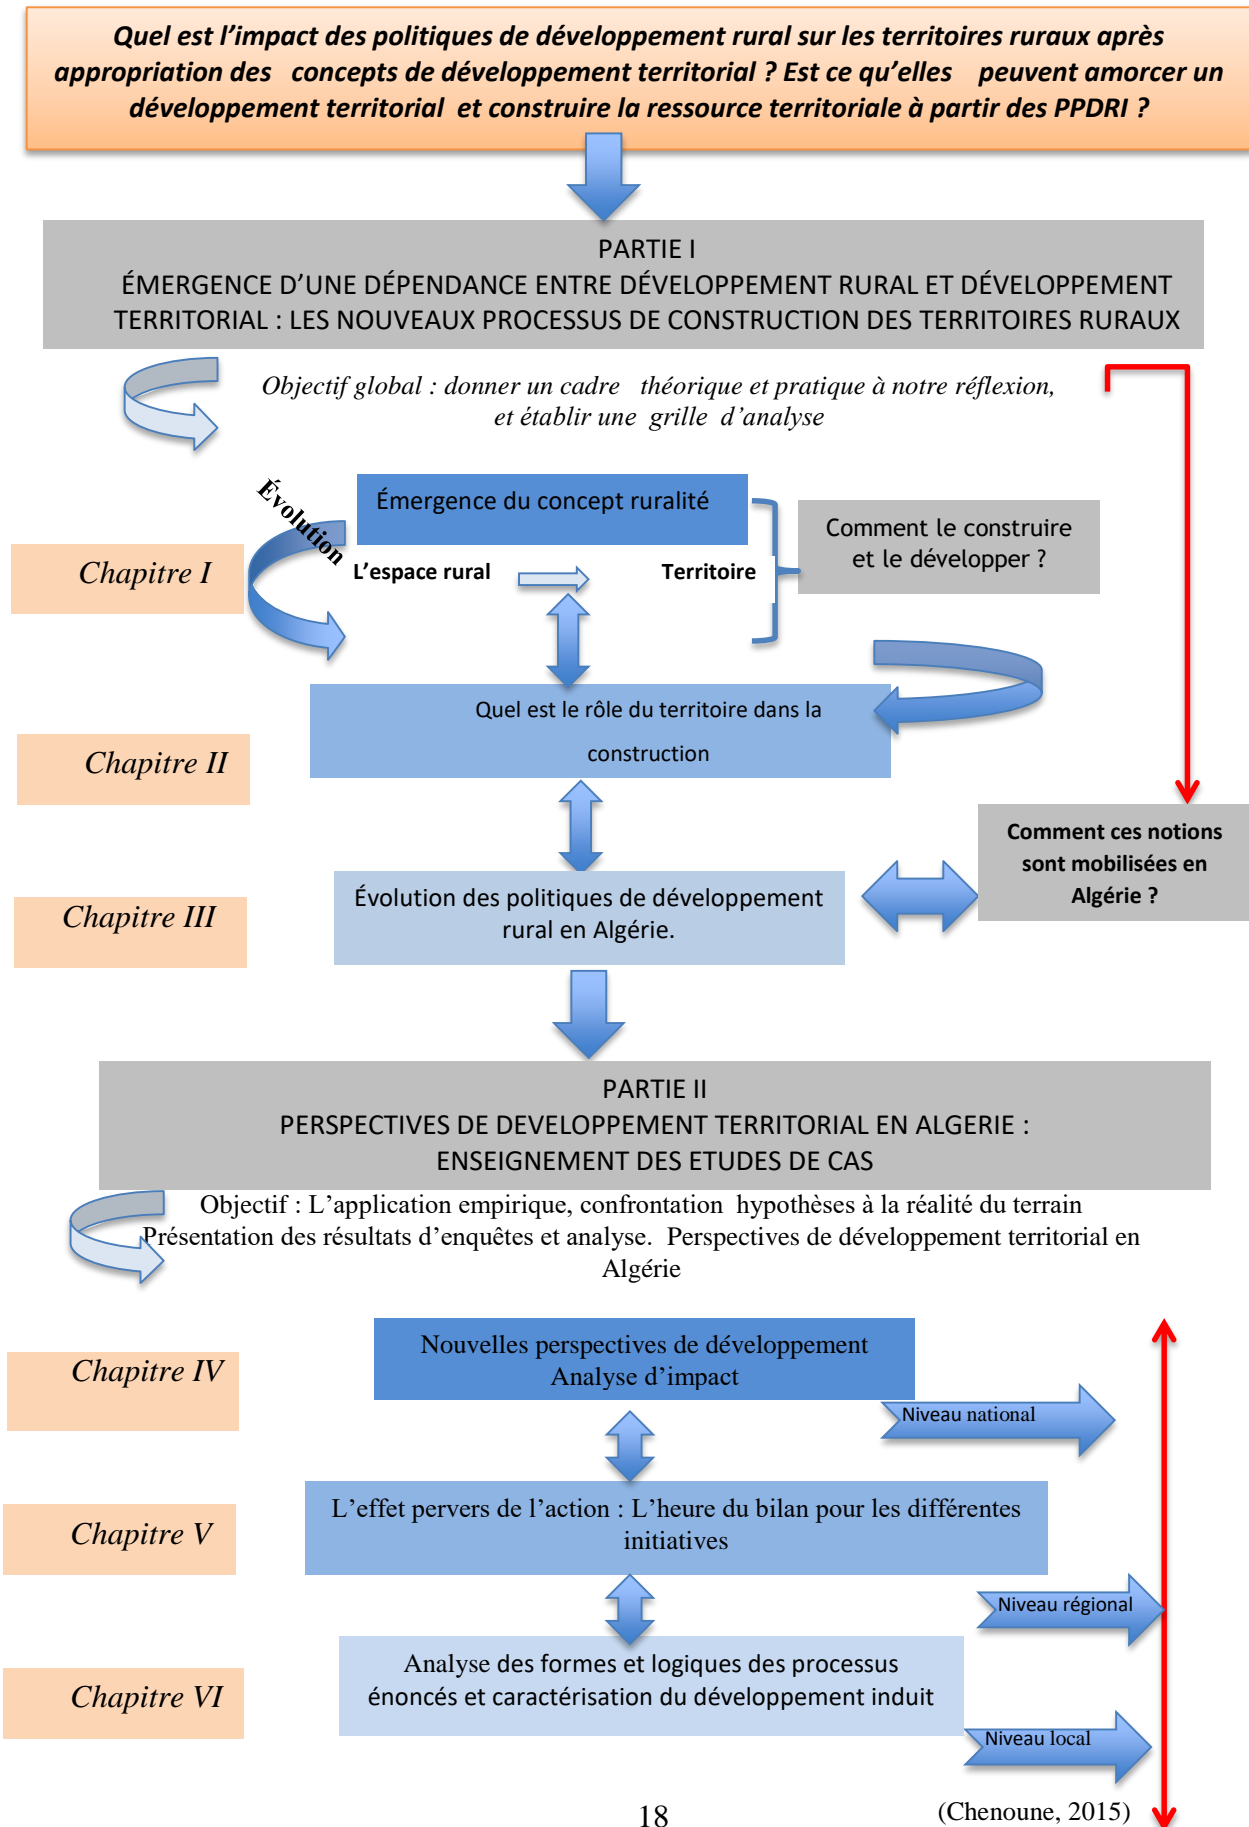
Quel est l'impact des politiques de développement rural sur les territoires ruraux après appropriation des concepts de développement territorial ? Est ce qu'elles peuvent amorcer un développement territorial et construire la ressource territoriale à partir des PPDRI ?

PARTIE I
ÉMERGENCE D'UNE DÉPENDANCE ENTRE DÉVELOPPEMENT RURAL ET DÉVELOPPEMENT TERRITORIAL : LES NOUVEAUX PROCESSUS DE CONSTRUCTION DES TERRITOIRES RURAUX

Objectif global : donner un cadre théorique et pratique à notre réflexion, et établir une grille d'analyse

Évolution

Chapitre I

Émergence du concept ruralité

L'espace rural

Territoire

Comment le construire et le développer ?

Quel est le rôle du territoire dans la construction

Chapitre II

Comment ces notions sont mobilisées en Algérie ?

Chapitre III

Évolution des politiques de développement rural en Algérie.

PARTIE II
PERSPECTIVES DE DEVELOPPEMENT TERRITORIAL EN ALGERIE : ENSEIGNEMENT DES ETUDES DE CAS

Objectif : L'application empirique, confrontation hypothèses à la réalité du terrain Présentation des résultats d'enquêtes et analyse. Perspectives de développement territorial en Algérie

Chapitre IV

Nouvelles perspectives de développement Analyse d'impact

Niveau national

Chapitre V

L'effet pervers de l'action : L'heure du bilan pour les différentes initiatives

Niveau régional

Chapitre VI

Analyse des formes et logiques des processus énoncés et caractérisation du développement induit

Niveau local

18

(Chenoune, 2015)